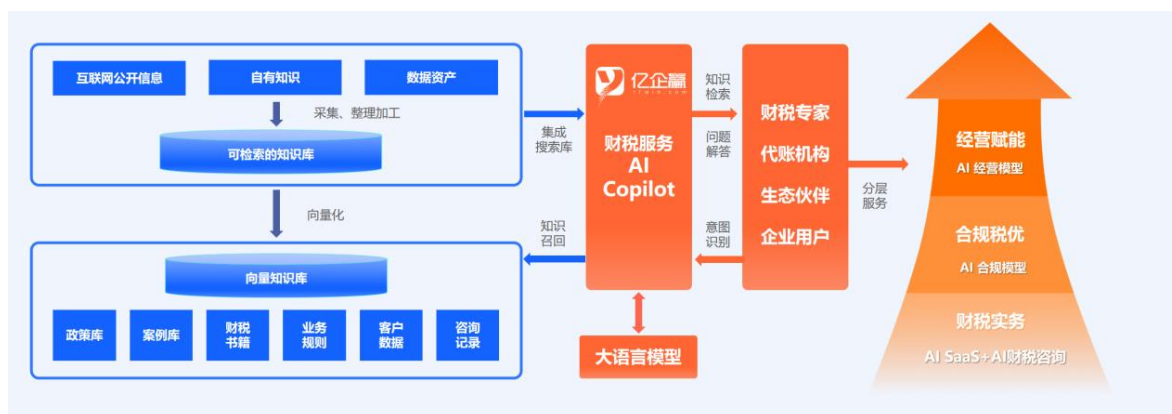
互联网公开信息
自有知识
数据资产
采集、整理加工
可检索的知识库
向量化
向量知识库
政策库
案例库
财税书籍
业务规则
客户数据
咨询记录
集成搜索库
知识召回
亿企赢
17win.com
财税服务 AI Copilot
大语言模型
知识检索
问题解答
意图识别
财税专家
代账机构
生态伙伴
企业用户
分层服务
经营赋能
AI 经营模型
合规税优
AI 合规模型
财税实务
AI SaaS+AI财税咨询